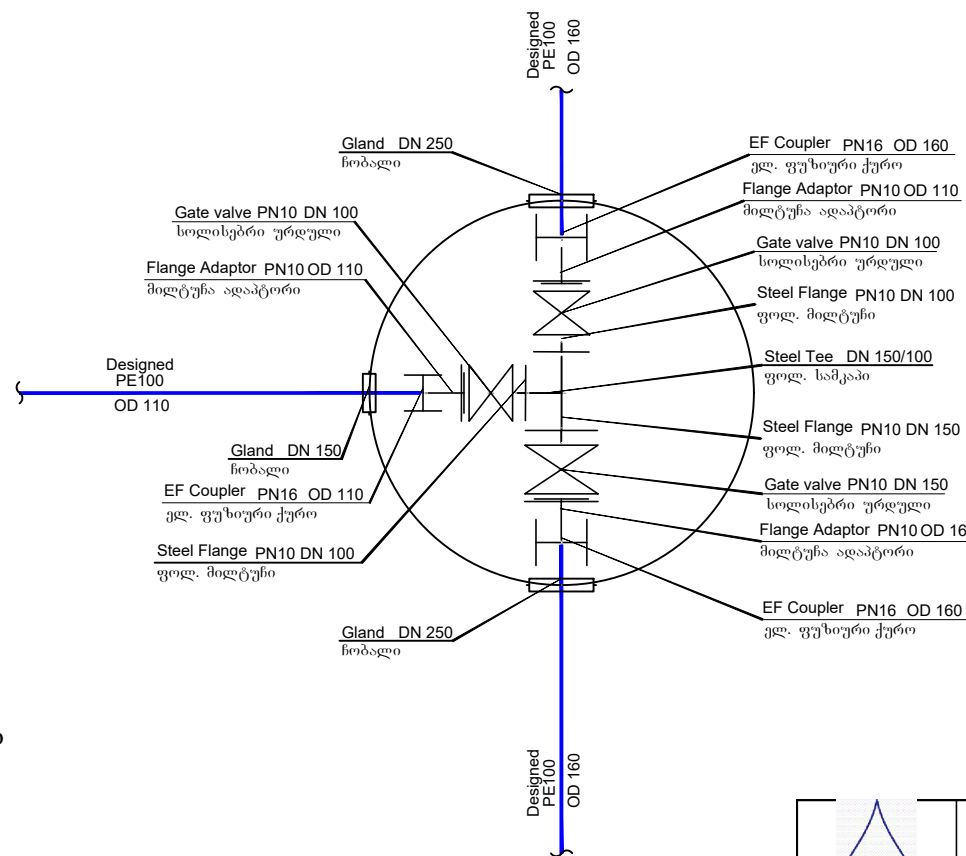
Designed
PE100
OD 160

Gland DN 250
ჩობალი

Gate valve PN10 DN 100
სოლისებრი ურდული

Flange Adaptor PN10 OD 110
მილტუჩა ადაპტორი

Designed
PE100
OD 110

Gland DN 150
ჩობალი

EF Coupler PN16 OD 110
ელ. ფუზიური ქურო

Steel Flange PN10 DN 100
ფოლ. მილტუჩი

Gland DN 250
ჩობალი

EF Coupler PN16 OD 160
ელ. ფუზიური ქურო

Flange Adaptor PN10 OD 110
მილტუჩა ადაპტორი

Gate valve PN10 DN 100
სოლისებრი ურდული

Steel Flange PN10 DN 100
ფოლ. მილტუჩი

Steel Tee DN 150/100
ფოლ. სამკაპი

Steel Flange PN10 DN 150
ფოლ. მილტუჩი

Gate valve PN10 DN 150
სოლისებრი ურდული

Flange Adaptor PN10 OD 16
მილტუჩა ადაპტორი

EF Coupler PN16 OD 160
ელ. ფუზიური ქურო

Designed
PE100
OD 160